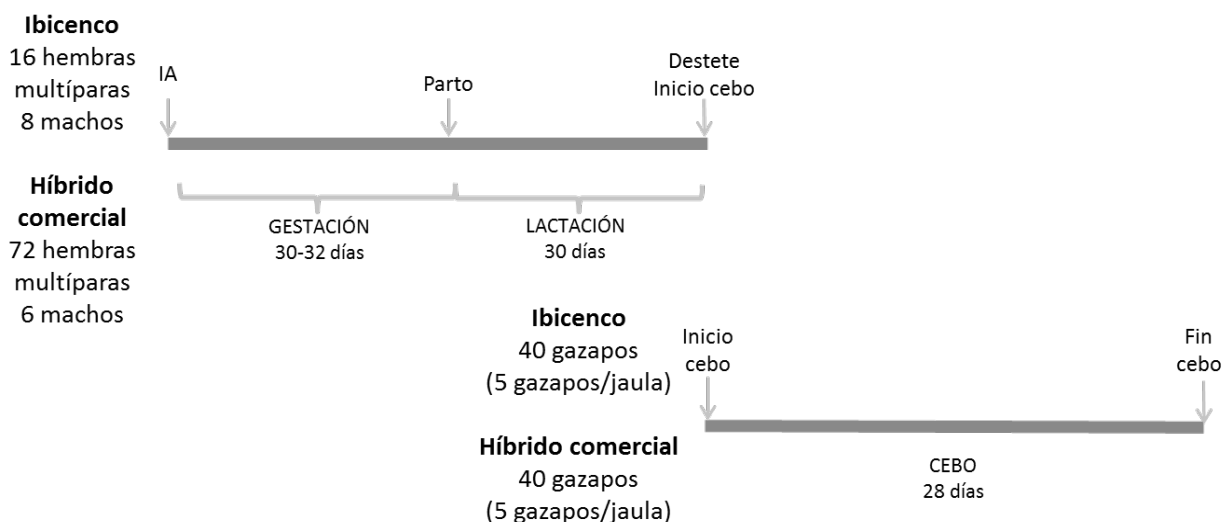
**Ibicenco**
16 hembras multíparas
8 machos

IA

Parto

Destete
Inicio cebo

**Híbrido comercial**
72 hembras multíparas
6 machos

GESTACIÓN
30-32 días

LACTACIÓN
30 días

**Ibicenco**
40 gazapos
(5 gazapos/jaula)

Inicio cebo

Fin cebo

**Híbrido comercial**
40 gazapos
(5 gazapos/jaula)

CEBO
28 días